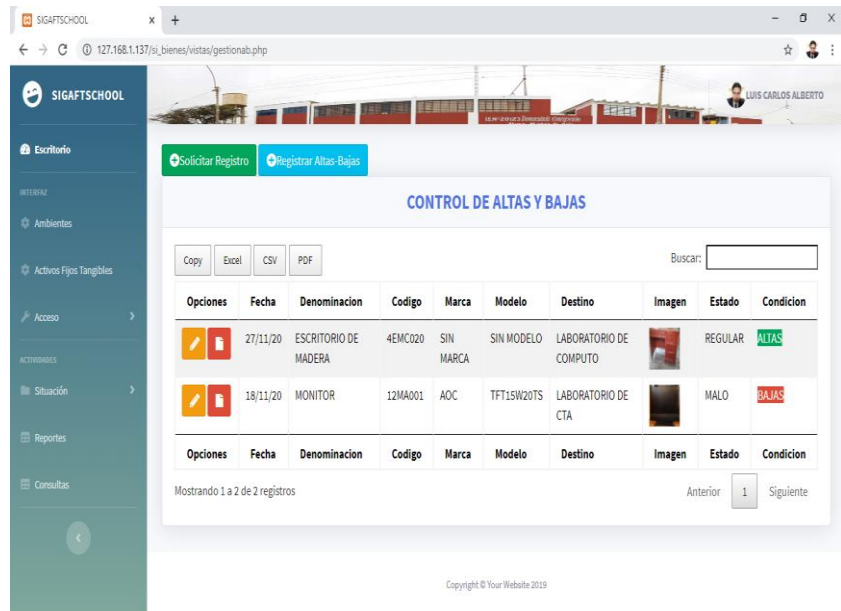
SIGAFTSCHOOL × +

127.168.1.137/si_bienes/vistas/gestionab.php

SIGAFTSCHOOL

LUIS CARLOS ALBERTO

Escritorio

INTERFAZ

Ambientes

Activos Fijos Tangibles

Acceso

ACTIVIDADES

Situación

Reportes

Consultas

Solicitar Registro

Registrar Altas-Bajas

CONTROL DE ALTAS Y BAJAS

Copy Excel CSV PDF

Buscar:

| Opciones | Fecha | Denominacion | Codigo | Marca | Modelo | Destino | Imagen | Estado | Condicion |
|---|---|---|---|---|---|---|---|---|---|
| | 27/11/20 | ESCRITORIO DE MADERA | 4EMC020 | SIN MARCA | SIN MODELO | LABORATORIO DE COMPUTO | | REGULAR | ALTAS |
| | 18/11/20 | MONITOR | 12MA001 | AOC | TFT15W20TS | LABORATORIO DE CTA | | MALO | BAJAS |
| Opciones | Fecha | Denominacion | Codigo | Marca | Modelo | Destino | Imagen | Estado | Condicion |

Mostrando 1 a 2 de 2 registros

Anterior 1 Siguiente

Copyright © Your Website 2019